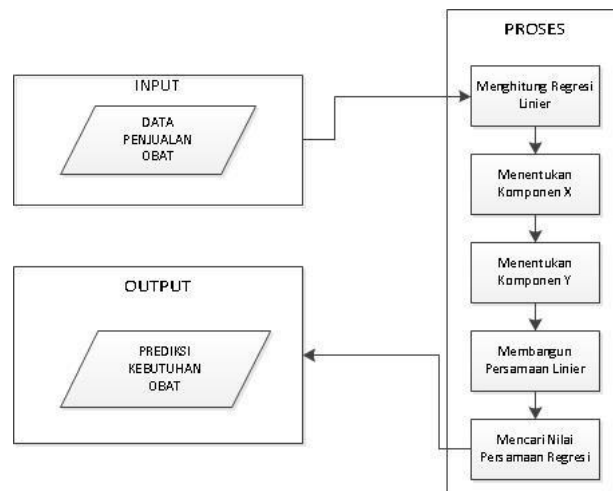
INPUT

DATA PENJUALAN OBAT

PROSES

Menghitung Regresi Linier

Menentukan Komponen X

Menentukan Komponen Y

Membangun Persamaan Linier

Mencari Nilai Persamaan Regresi

OUTPUT

PREDIKSI KEBUTUHAN OBAT